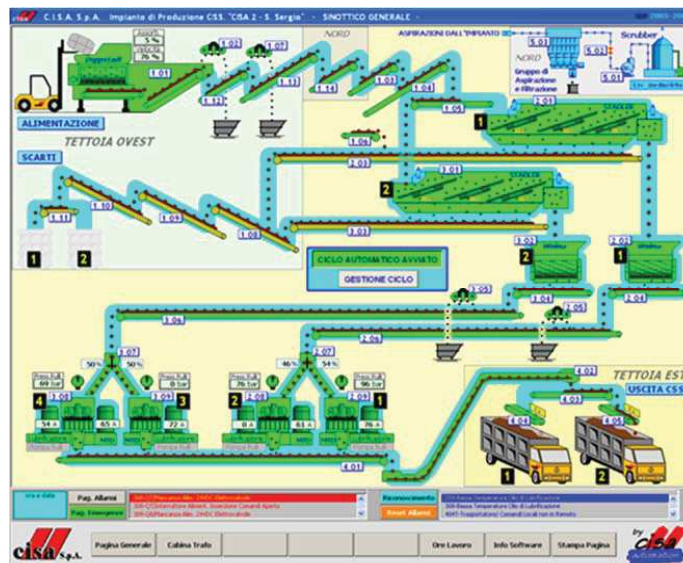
C.I.S.A. S.p.A. Impianto di Produzione CSS "CISA 2 - S. Sergio" - SINOTTICO GENERALE

NORD

ASPIRAZIONI DALL'IMPIANTO

Scrubber

NORD

Gruppo di Aspirazione e Filtrazione

5.01

5.02

5.01

5%

76 %

1.01

1.02

1.02

1.11

1.12

1.14

1.13

1.04

1.05

2.01

STADLER

1

ALIMENTAZIONE

TETTOIA OVEST

SCARTI

1.06

2.03

3.01

STADLER

2

1.10

1.11

1.09

1.08

1

2

3.02

2.02

2

1

CICLO AUTOMATICO AVVIATO

GESTIONE CICLO

3.05

1.04

3.05

1.0s

2.0s

2.04

50%

3.07

50%

46%

2.07

54%

TETTOIA EST

USCITA CSS

4.02

4.03

4

3

2

1

54 A

65 A

22 A

0 A

61 A

76 A

4.04

4.05

4.01

1

2

Pag. Allarmi

Pag. Emergenze

Riconoscimento

Reset Allarmi

cisa s.p.a.

Pagina Generale

Cabina Trafo

Ore Lavoro

Info Software

Stampa Pagina

by cisa